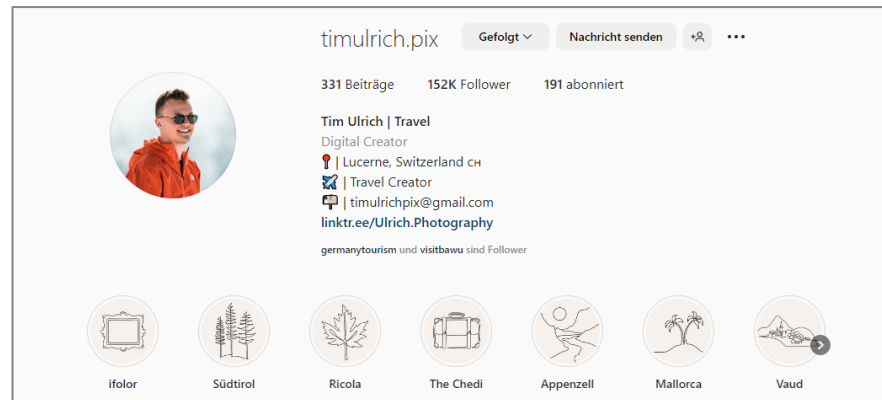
timulrich.pix Gefolgt Nachricht senden

331 Beiträge 152K Follower 191 abonniert

Tim Ulrich | Travel
Digital Creator
📍 | Lucerne, Switzerland CH
✈️ | Travel Creator
📪 | timulrichpix@gmail.com
linktr.ee/Ulrich.Photography

germanytourism und visitbawu sind Follower

ifolor Südtirol Ricola The Chedi Appenzell Mallorca Vaud